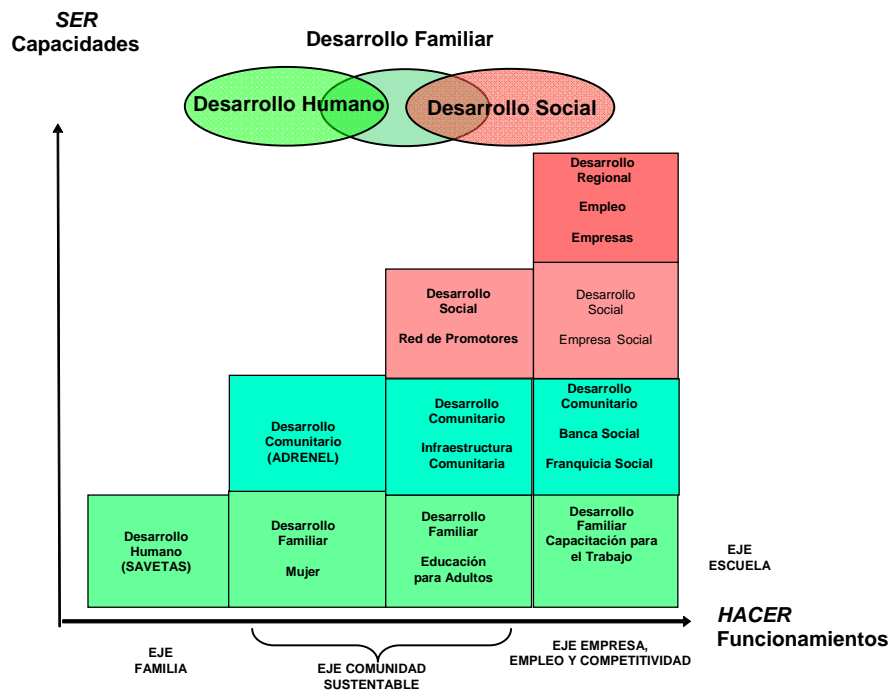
SER
Capacidades

Desarrollo Familiar

Desarrollo Humano

Desarrollo Social

Desarrollo Regional

Empleo

Empresas

Desarrollo Social

Red de Promotores

Desarrollo Social

Empresa Social

Desarrollo Comunitario (ADRENEL)

Desarrollo Comunitario

Infraestructura Comunitaria

Desarrollo Comunitario

Banca Social

Franquicia Social

Desarrollo Humano (SAVETAS)

Desarrollo Familiar

Mujer

Desarrollo Familiar

Educación para Adultos

Desarrollo Familiar Capacitación para el Trabajo

EJE ESCUELA

HACER
Funcionamientos

EJE FAMILIA

EJE COMUNIDAD SUSTENTABLE

EJE EMPRESA, EMPLEO Y COMPETITIVIDAD